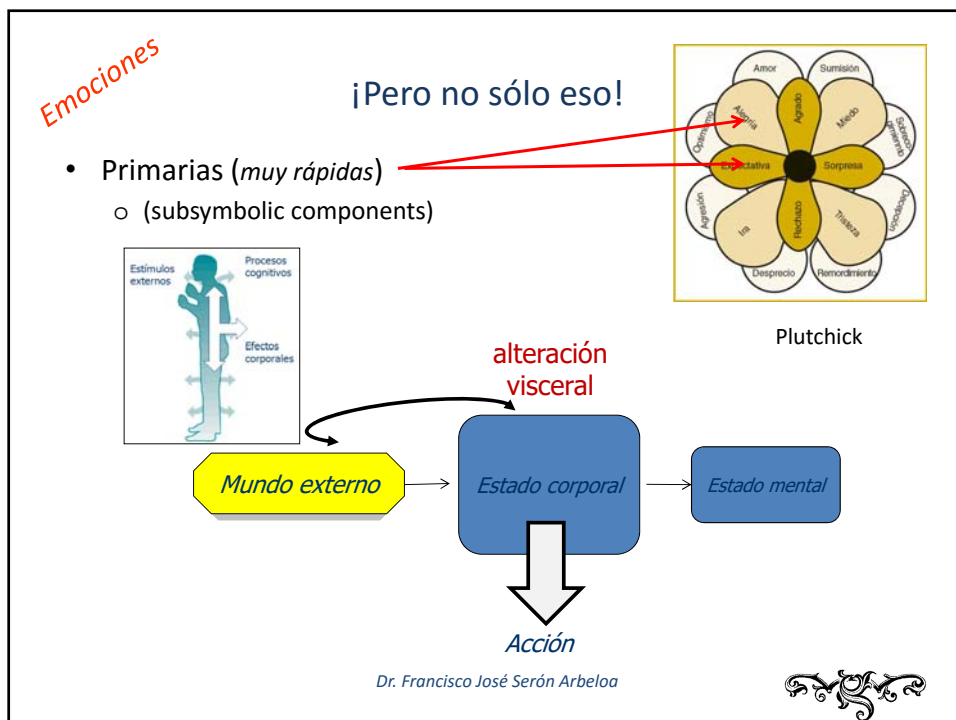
Emociones

¡Pero no sólo eso!

• Primarias (*muy rápidas*)
  o (subsymbolic components)

Amor
Sumisión
Agrado
Alegría
Miedo
Optimismo
Sobrecogimiento
Expectativa
Sorpresa
Agresión
Decepción
Ira
Rechazo
Tristeza
Desprecio
Remordimiento

Plutchick

Estímulos externos
Procesos cognitivos
Efectos corporales

alteración visceral

Mundo externo
Estado corporal
Estado mental

Acción

Dr. Francisco José Serón Arbeloa